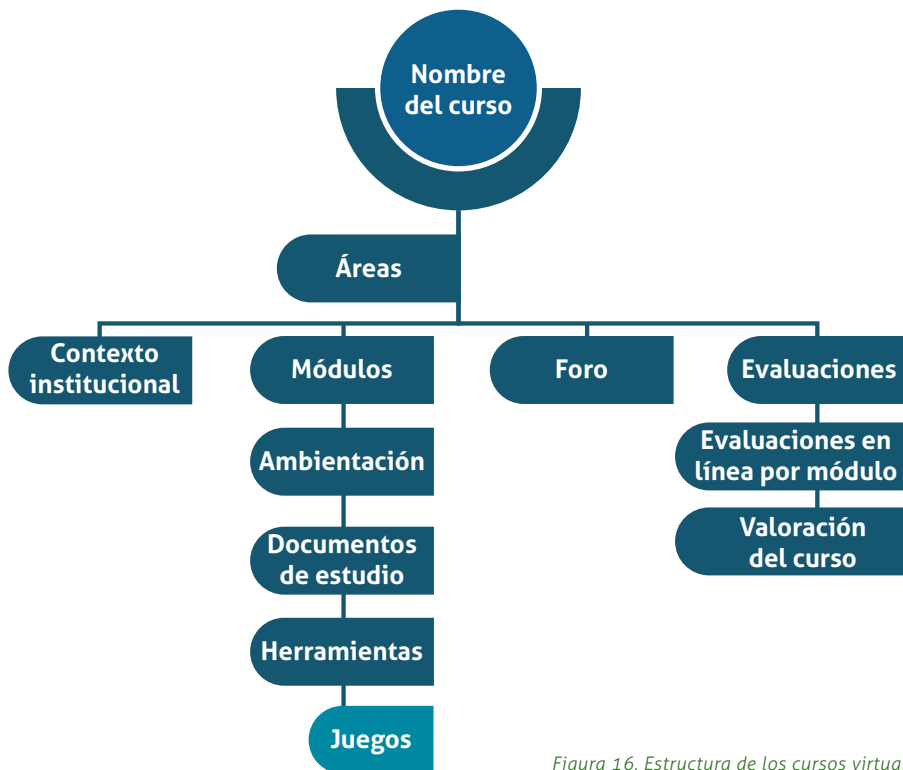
Nombre del curso

Áreas

Contexto institucional

Módulos

Foro

Evaluaciones

Ambientación

Documentos de estudio

Herramientas

Juegos

Evaluaciones en línea por módulo

Valoración del curso

Figura 16. Estructura de los cursos virtua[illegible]